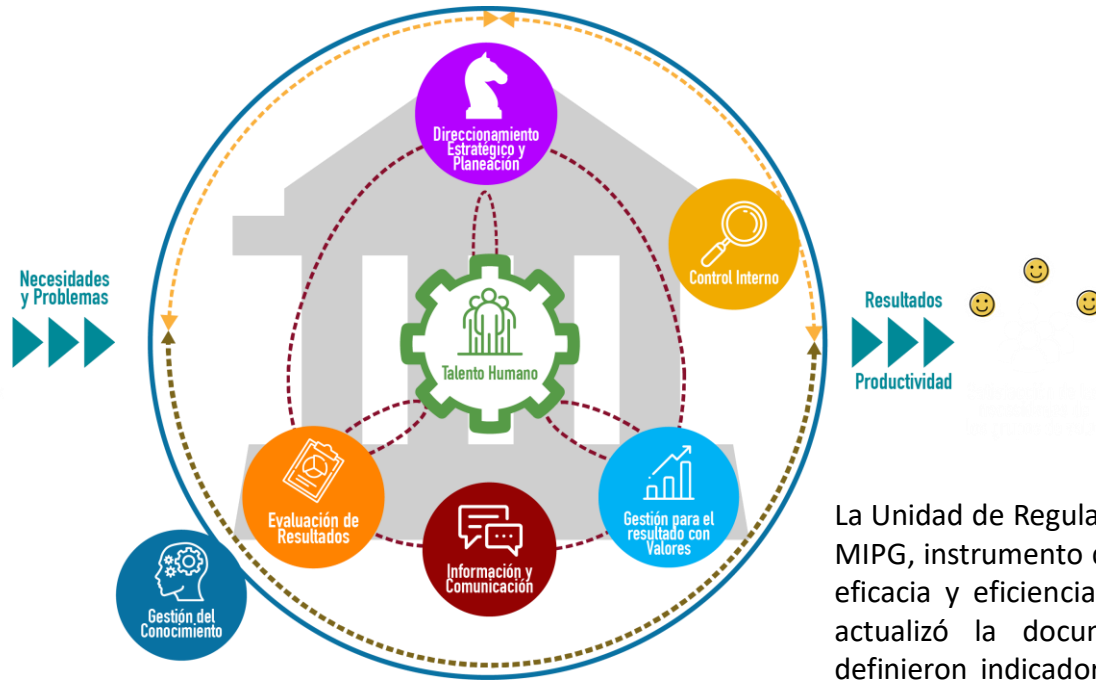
Direccionamiento Estratégico y Planeación

Control Interno

Necesidades y Problemas

Talento Humano

Resultados

Productividad

Evaluación de Resultados

Información y Comunicación

Gestión para el resultado con Valores

Gestión del Conocimiento

La Unidad de Regula
MIPG, instrumento
eficacia y eficiencia
actualizó la docum
definieron indicador